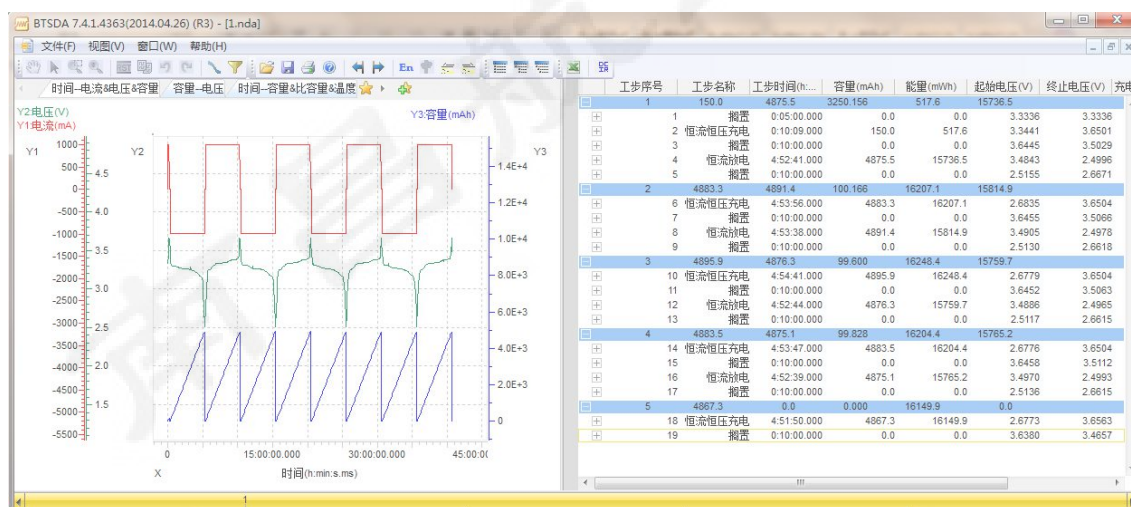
BTSDA 7.4.1.4363(2014.04.26) (R3) - [1.nda]

文件(F) 视图(V) 窗口(W) 帮助(H)

时间-电流&电压&容量 容量-电压 时间-容量&比容量&温度

Y2:电压(V)
Y1:电流(mA)
Y3:容量(mAh)

Y1 Y2 Y3

1000 500 0 -500 -1000 -1500 -2000 -2500 -3000 -3500 -4000 -4500 -5000 -5500

4.5 4.0 3.5 3.0 2.5 2.0 1.5

1.4E+4 1.2E+4 1.0E+4 8.0E+3 6.0E+3 4.0E+3 2.0E+3 0

0 15:00:00.000 30:00:00.000 45:00:0(

X 时间(h:min:s.ms)

| 工步序号 | 工步名称 | 工步时间(h:... | 容量(mAh) | 能量(mWh) | 起始电压(V) | 终止电压(V) | 充电 |
|---|---|---|---|---|---|---|---|
| 1 | 150.0 | 4875.5 | 3250.156 | 517.6 | 15736.5 | | |
| 1 | 搁置 | 0:05:00.000 | 0.0 | 0.0 | 3.3336 | 3.3336 | |
| 2 | 恒流恒压充电 | 0:10:09.000 | 150.0 | 517.6 | 3.3441 | 3.6501 | |
| 3 | 搁置 | 0:10:00.000 | 0.0 | 0.0 | 3.6445 | 3.5029 | |
| 4 | 恒流放电 | 4:52:41.000 | 4875.5 | 15736.5 | 3.4843 | 2.4996 | |
| 5 | 搁置 | 0:10:00.000 | 0.0 | 0.0 | 2.5155 | 2.6671 | |
| 2 | 4883.3 | 4891.4 | 100.166 | 16207.1 | 15814.9 | | |
| 6 | 恒流恒压充电 | 4:53:56.000 | 4883.3 | 16207.1 | 2.6835 | 3.6504 | |
| 7 | 搁置 | 0:10:00.000 | 0.0 | 0.0 | 3.6455 | 3.5066 | |
| 8 | 恒流放电 | 4:53:38.000 | 4891.4 | 15814.9 | 3.4905 | 2.4978 | |
| 9 | 搁置 | 0:10:00.000 | 0.0 | 0.0 | 2.5130 | 2.6618 | |
| 3 | 4895.9 | 4876.3 | 99.600 | 16248.4 | 15759.7 | | |
| 10 | 恒流恒压充电 | 4:54:41.000 | 4895.9 | 16248.4 | 2.6779 | 3.6504 | |
| 11 | 搁置 | 0:10:00.000 | 0.0 | 0.0 | 3.6452 | 3.5063 | |
| 12 | 恒流放电 | 4:52:44.000 | 4876.3 | 15759.7 | 3.4886 | 2.4965 | |
| 13 | 搁置 | 0:10:00.000 | 0.0 | 0.0 | 2.5117 | 2.6615 | |
| 4 | 4883.5 | 4875.1 | 99.828 | 16204.4 | 15765.2 | | |
| 14 | 恒流恒压充电 | 4:53:47.000 | 4883.5 | 16204.4 | 2.6776 | 3.6504 | |
| 15 | 搁置 | 0:10:00.000 | 0.0 | 0.0 | 3.6458 | 3.5112 | |
| 16 | 恒流放电 | 4:52:39.000 | 4875.1 | 15765.2 | 3.4970 | 2.4993 | |
| 17 | 搁置 | 0:10:00.000 | 0.0 | 0.0 | 2.5136 | 2.6615 | |
| 5 | 4867.3 | 0.0 | 0.000 | 16149.9 | 0.0 | | |
| 18 | 恒流恒压充电 | 4:51:50.000 | 4867.3 | 16149.9 | 2.6773 | 3.6563 | |
| 19 | 搁置 | 0:10:00.000 | 0.0 | 0.0 | 3.6380 | 3.4657 | |

1